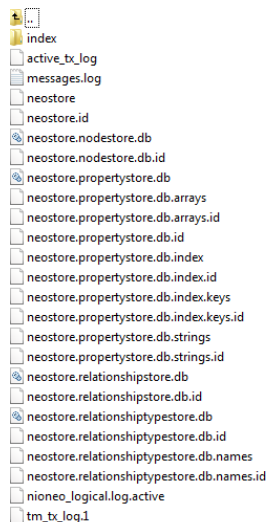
..
index
active_tx_log
messages.log
neostore
neostore.id
neostore.nodestore.db
neostore.nodestore.db.id
neostore.propertystore.db
neostore.propertystore.db.arrays
neostore.propertystore.db.arrays.id
neostore.propertystore.db.id
neostore.propertystore.db.index
neostore.propertystore.db.index.id
neostore.propertystore.db.index.keys
neostore.propertystore.db.index.keys.id
neostore.propertystore.db.strings
neostore.propertystore.db.strings.id
neostore.relationshipstore.db
neostore.relationshipstore.db.id
neostore.relationshiptypestore.db
neostore.relationshiptypestore.db.id
neostore.relationshiptypestore.db.names
neostore.relationshiptypestore.db.names.id
nioneo_logical.log.active
tm_tx_log.1